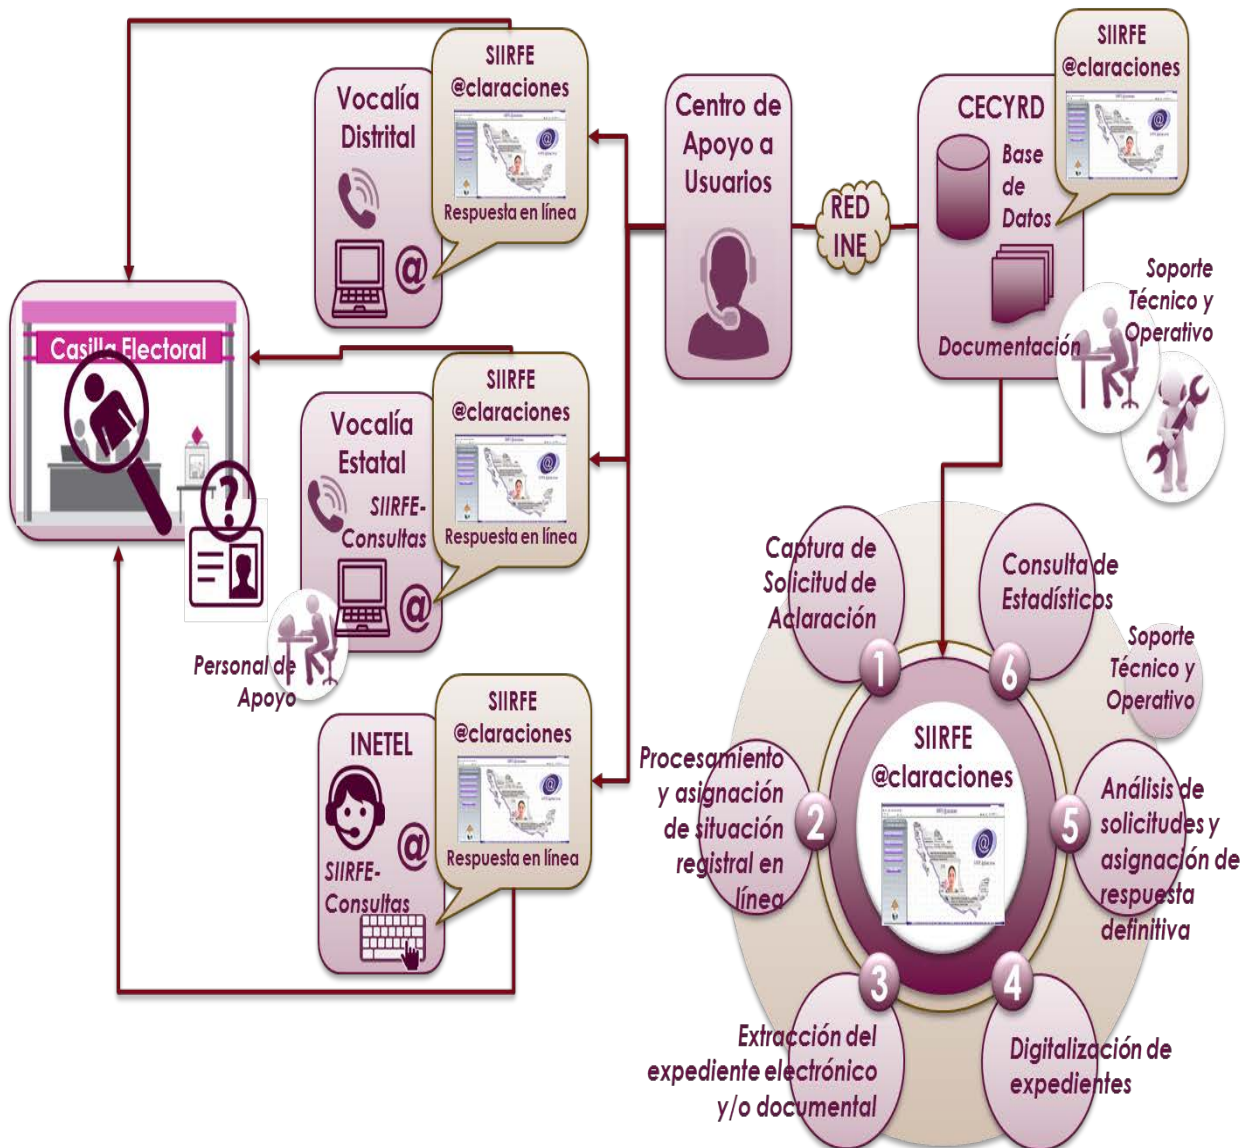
Vocalía Distrital

SIIRFE @claraciones

Respuesta en línea

Centro de Apoyo a Usuarios

RED INE

CECYRD

Base de Datos

SIIRFE @claraciones

Documentación

Soporte Técnico y Operativo

Casilla Electoral

Vocalía Estatal

SIIRFE-Consultas

SIIRFE @claraciones

Respuesta en línea

Personal de Apoyo

INETEL

SIIRFE-Consultas

SIIRFE @claraciones

Respuesta en línea

Captura de Solicitud de Aclaración

1

Consulta de Estadísticos

6

Soporte Técnico y Operativo

Procesamiento y asignación de situación registral en línea

2

SIIRFE @claraciones

Análisis de solicitudes y asignación de respuesta definitiva

5

3

4

Extracción del expediente electrónico y/o documental

Digitalización de expedientes